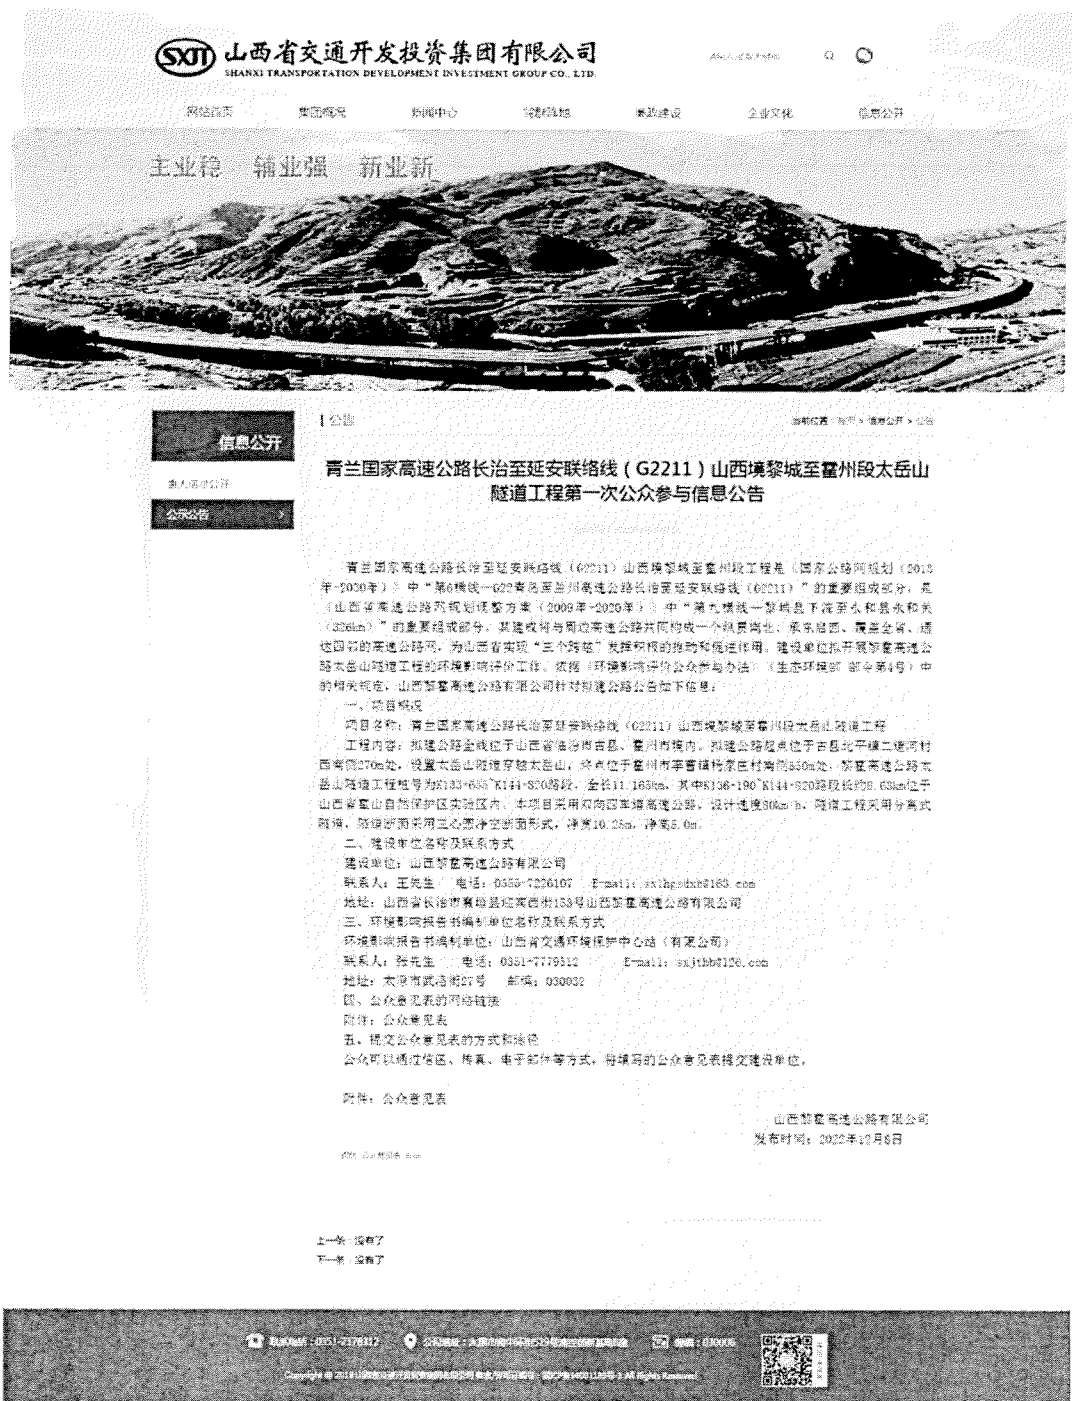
SXJT 山西省交通开发投资集团有限公司
SHANXI TRANSPORTATION DEVELOPMENT INVESTMENT GROUP CO., LTD.

网站首页 集团概况 新闻中心 党建引领 廉政建设 企业文化 信息公开

主业稳 辅业强 新业新

信息公开

重大项目公开
公示公告

| 公告

当前位置：首页 > 信息公开 > 公告

青兰国家高速公路长治至延安联络线（G2211）山西境黎城至霍州段太岳山隧道工程第一次公众参与信息公告

青兰国家高速公路长治至延安联络线（G2211）山西境黎城至霍州段工程是《国家公路网规划（2013年-2030年）》中"第6横线—G22青岛至兰州高速公路长治至延安联络线（G2211）"的重要组成部分，是《山西省高速公路网规划调整方案（2009年-2030年）》中"第九横线—黎城县下湾至永和县永和关（306km）"的重要组成部分，其建成将与周边高速公路共同构成一个纵贯南北、承东启西、覆盖全省、通达四邻的高速公路网，为山西省实现"三个路径"发挥积极的推动和促进作用。建设单位拟开展黎霍高速公路太岳山隧道工程的环境影响评价工作。依据《环境影响评价公众参与办法》（生态环境部 部令第4号）中的相关规定，山西黎霍高速公路有限公司针对拟建公路公告如下信息：

一、项目概况

项目名称：青兰国家高速公路长治至延安联络线（G2211）山西境黎城至霍州段太岳山隧道工程

工程内容：拟建公路全线位于山西省临汾市古县、霍州市境内。拟建公路起点位于古县北平镇二道河村西南侧270m处，设置太岳山隧道穿越太岳山，终点位于霍州市李曹镇杨家庄村南侧650m处。黎霍高速公路太岳山隧道工程桩号为K133+635~K144+820路段，全长11.185km，其中K136+190~K144+820路段长约8.63km位于山西省霍山自然保护区实验区内。本项目采用双向四车道高速公路，设计速度80km/h，隧道工程采用分离式隧道，隧道断面采用三心圆净空断面形式，净宽10.25m，净高5.0m。

二、建设单位名称及联系方式

建设单位：山西黎霍高速公路有限公司

联系人：王先生　电话：0355-7226107　E-mail：sxlhgsdxh@163.com

地址：山西省长治市黎城县延安西街153号山西黎霍高速公路有限公司

三、环境影响报告书编制单位名称及联系方式

环境影响报告书编制单位：山西省交通环境保护中心站（有限公司）

联系人：张先生　电话：0351-7779512　E-mail：sxjthb@126.com

地址：太原市武洛街27号　邮编：030032

四、公众意见表的网络链接

附件：公众意见表

五、提交公众意见表的方式和途径

公众可以通过信函、传真、电子邮件等方式，将填写的公众意见表提交建设单位。

附件：公众意见表

山西黎霍高速公路有限公司
发布时间：2022年12月8日

上一条：没有了
下一条：没有了

联系电话：0351-2178112　公司地址：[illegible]　邮编：030006

Copyright © 2018 山西省交通开发投资集团有限公司 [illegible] All Rights Reserved